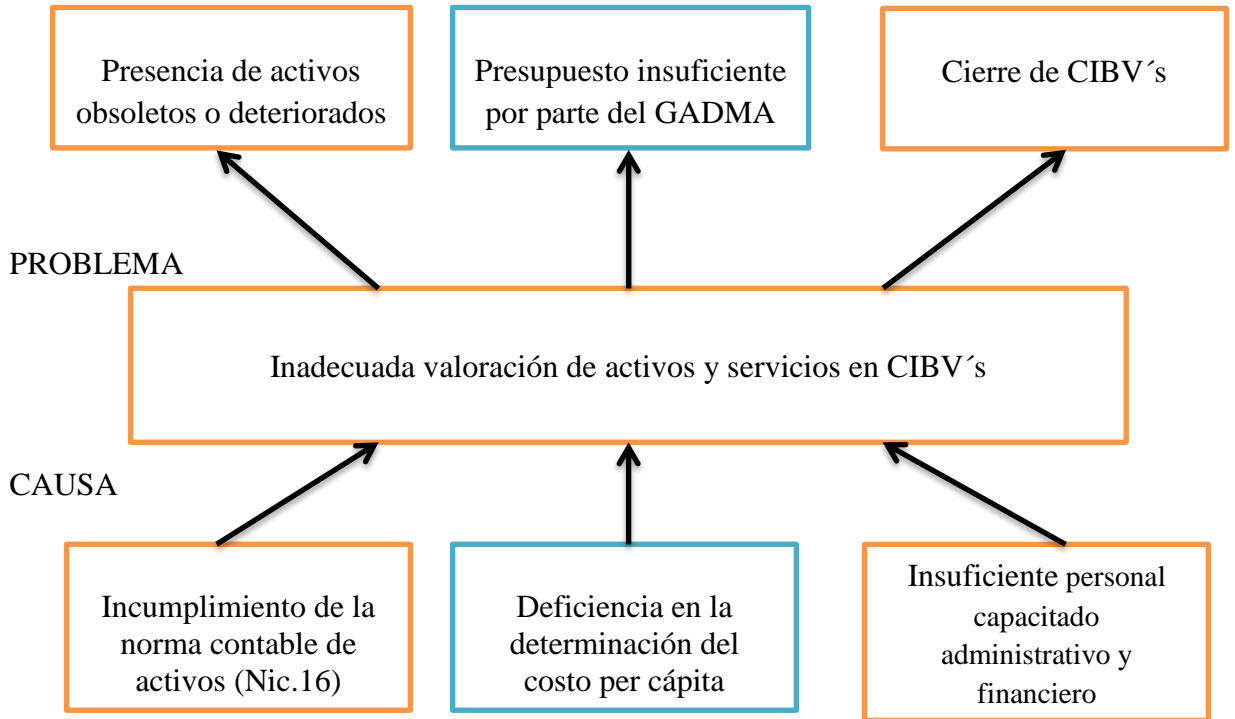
Presencia de activos obsoletos o deteriorados

Presupuesto insuficiente por parte del GADMA

Cierre de CIBV´s

PROBLEMA

Inadecuada valoración de activos y servicios en CIBV´s

CAUSA

Incumplimiento de la norma contable de activos (Nic.16)

Deficiencia en la determinación del costo per cápita

Insuficiente personal capacitado administrativo y financiero